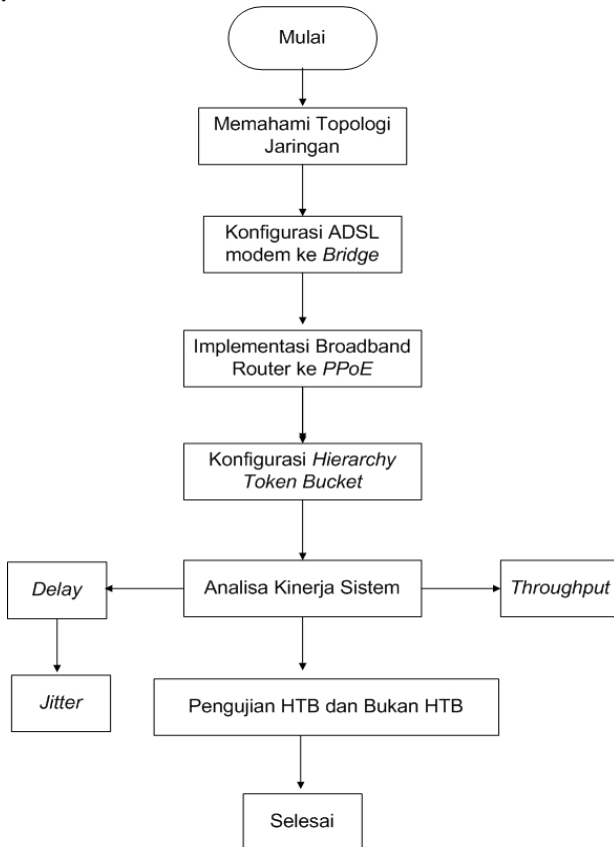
Mulai

Memahami Topologi Jaringan

Konfigurasi ADSL modem ke Bridge

Implementasi Broadband Router ke PPoE

Konfigurasi Hierarchy Token Bucket

Delay

Analisa Kinerja Sistem

Throughput

Jitter

Pengujian HTB dan Bukan HTB

Selesai